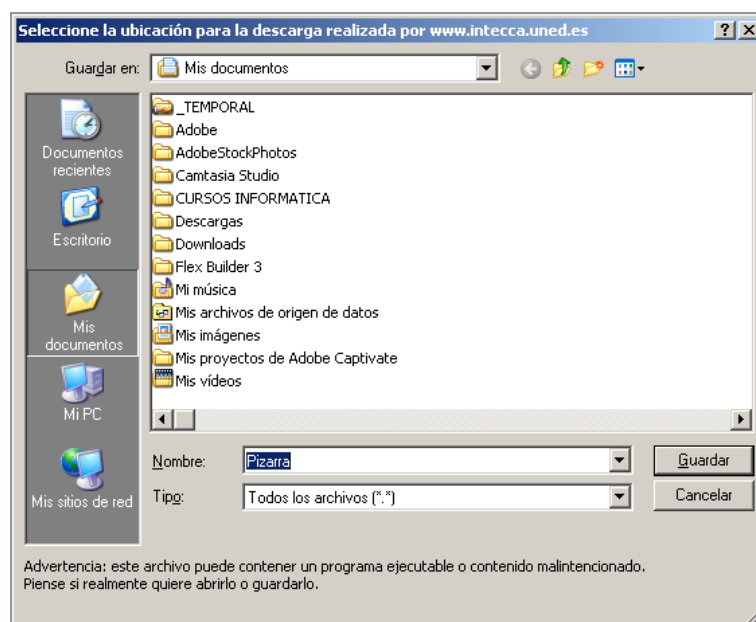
Seleccione la ubicación para la descarga realizada por www.intecca.uned.es

? X

Guardar en: Mis documentos

Documentos recientes

Escritorio

Mis documentos

Mi PC

Mis sitios de red

_TEMPORAL
Adobe
AdobeStockPhotos
Camtasia Studio
CURSOS INFORMATICA
Descargas
Downloads
Flex Builder 3
Mi música
Mis archivos de origen de datos
Mis imágenes
Mis proyectos de Adobe Captivate
Mis vídeos

Nombre: Pizarra

Guardar

Tipo: Todos los archivos (*.*)

Cancelar

Advertencia: este archivo puede contener un programa ejecutable o contenido malintencionado. Piense si realmente quiere abrirlo o guardarlo.